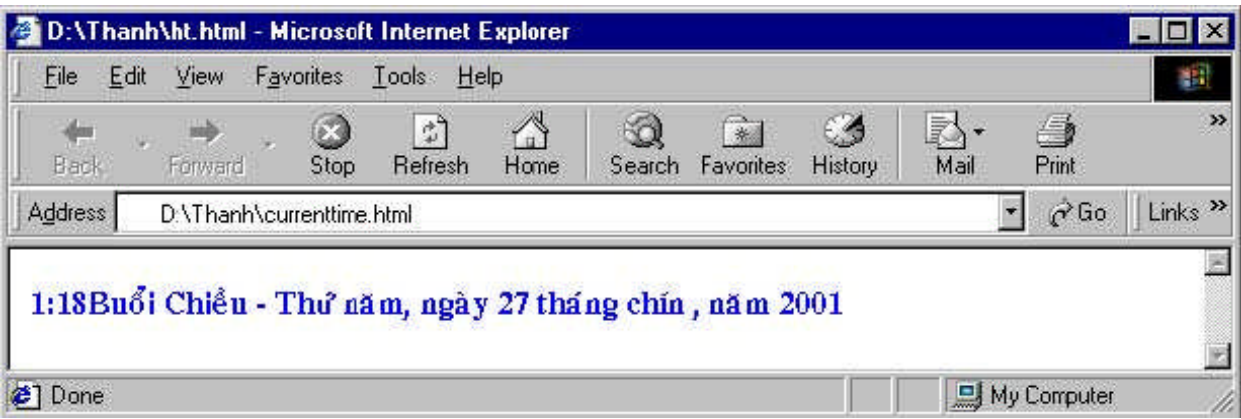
D:\Thanh\ht.html - Microsoft Internet Explorer

File Edit View Favorites Tools Help

Back Forward Stop Refresh Home Search Favorites History Mail Print

Address D:\Thanh\currenttime.html Go Links

1:18Buổi Chiều - Thứ năm, ngày 27 tháng chín , năm 2001

Done My Computer